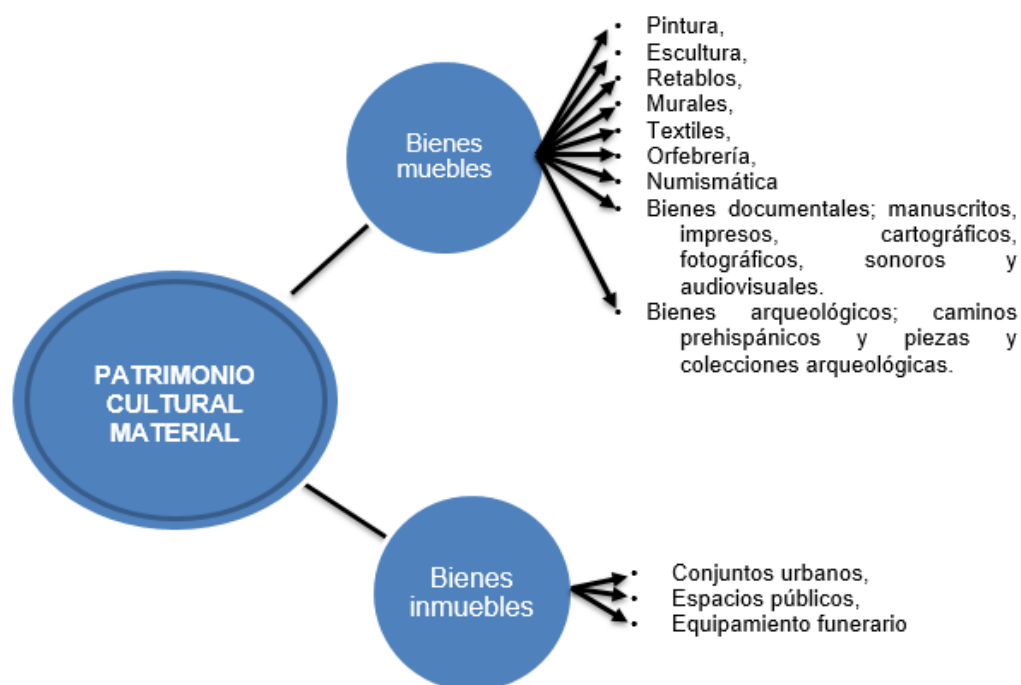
PATRIMONIO CULTURAL MATERIAL

Bienes muebles

- Pintura,
- Escultura,
- Retablos,
- Murales,
- Textiles,
- Orfebrería,
- Numismática
- Bienes documentales; manuscritos, impresos, cartográficos, fotográficos, sonoros y audiovisuales.
- Bienes arqueológicos; caminos prehispánicos y piezas y colecciones arqueológicas.

Bienes inmuebles

- Conjuntos urbanos,
- Espacios públicos,
- Equipamiento funerario